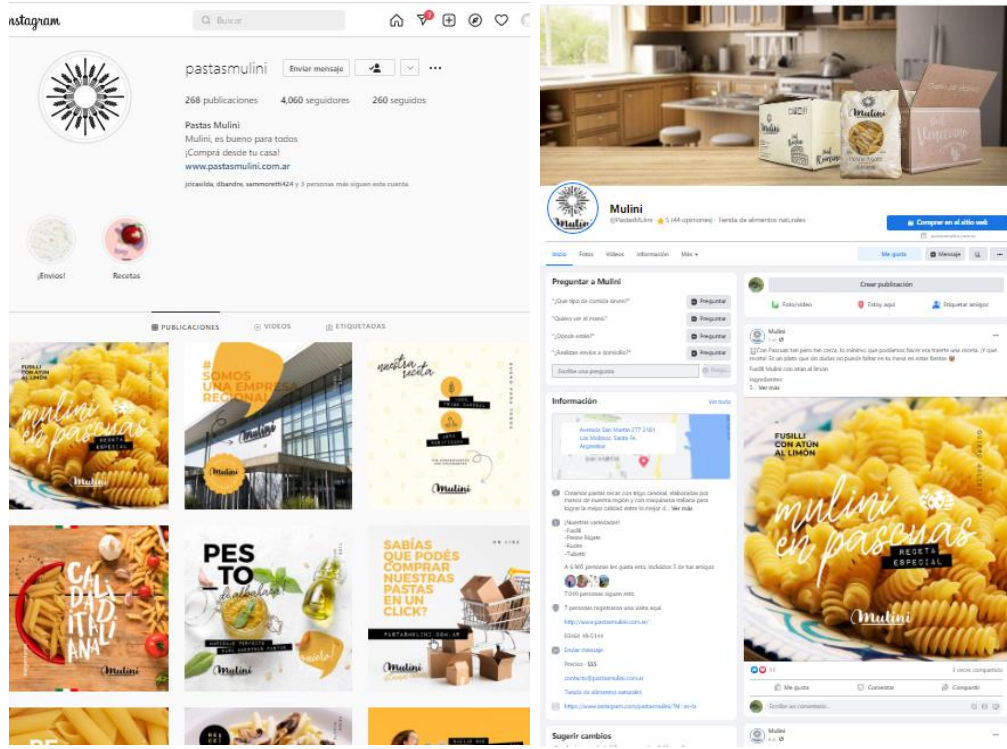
nstagram

Buscar

pastasmulini Enviar mensaje

268 publicaciones 4,060 seguidores 260 seguidos

Pastas Mulini
Mulini, es bueno para todos
¡Comprá desde tu casa!
www.pastasmulini.com.ar

jcicaolda, dbandre, sammoretti424 y 3 personas más siguen esta cuenta

¡Envíos! Recetas

PUBLICACIONES VIDEOS ETIQUETADAS

FUSILLI CON ATÚN AL LIMÓN
mulini en pascuas
RECETA ESPECIAL
Mulini

SOMOS UNA EMPRESA REGIONAL
Mulini

nuestra receta
Mulini

CALIDAD ITALIANA
Mulini

PESTO
Mulini

SABÍAS QUE PODÉS COMPRAR NUESTRAS PASTAS EN UN CLICK?
PASTASMULINI.COM.AR
Mulini

Mulini
@PastasMulini 5 (44 opiniones) · Tienda de alimentos naturales
Comprar en el sitio web

Inicio Fotos Videos Información Más
Me gusta Mensaje

Preguntar a Mulini
"¿Qué tipo de comida sirven?" Preguntar
"Quiero ver el menú" Preguntar
"¿Dónde están?" Preguntar
"¿Realizan envíos a domicilio?" Preguntar
Escribe una pregunta

Información Ver todo
Avenida San Martín 277 2181 Los Molinos, Santa Fe, Argentina

Creamos pastas secas con trigo candeal, elaboradas por manos de nuestra región y con maquinaria italiana para lograr la mejor calidad entre la mejor d... Ver más

¡Nuestras variedades!
-Fusilli
-Penne Rigate
-Risoni
-Tubetti

A 6.965 personas les gusta esto, incluidos 5 de tus amigos
7.000 personas siguen esto
7 personas registraron una visita aquí
http://www.pastasmulini.com.ar/
Enviar mensaje
Precios · $$$
contacto@pastasmulini.com.ar
Tienda de alimentos naturales
https://www.instagram.com/pastasmulini/?hl=es-la

Sugerir cambios

Crear publicación
Foto/video Estoy aquí Etiquetar amigos

Mulini
¡Con Pascuas tan pero tan cerca, lo mínimo que podíamos hacer era traerte una receta. ¡Y qué receta! Es un plato que sin dudas no puede faltar en tu mesa en estas fiestas
Fusilli Mulini con atún al limón
Ingredientes:
1. Ver más

FUSILLI CON ATÚN AL LIMÓN
mulini en pascuas
RECETA ESPECIAL
Mulini

3 veces compartido
Me gusta Comentar Compartir
Escribe un comentario...
Mulini